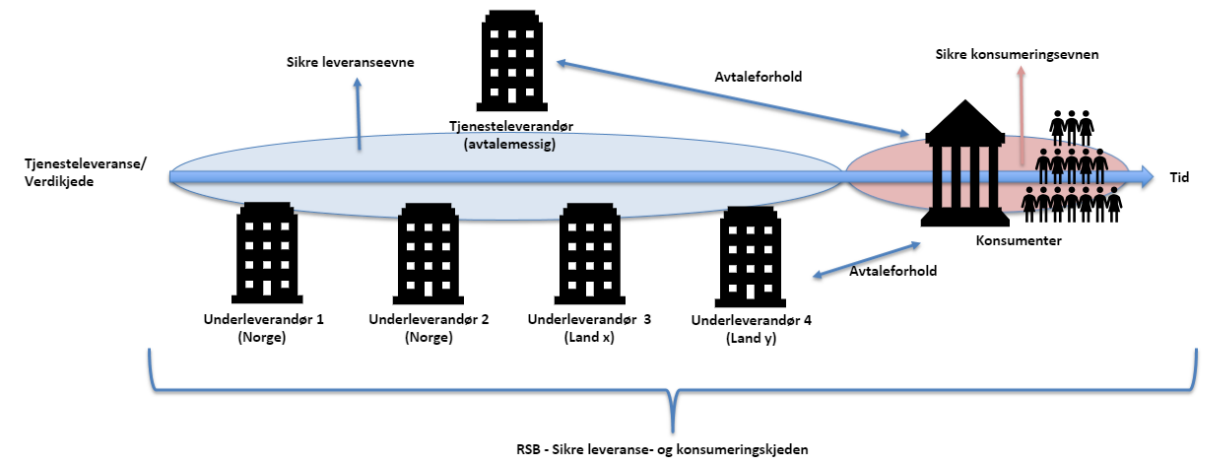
Sikre leveranseevne

Tjenesteleverandør (avtalemessig)

Avtaleforhold

Sikre konsumeringsevnen

Tjenesteleveranse/ Verdikjede

Tid

Konsumenter

Avtaleforhold

Underleverandør 1 (Norge)

Underleverandør 2 (Norge)

Underleverandør 3 (Land x)

Underleverandør 4 (Land y)

RSB - Sikre leveranse- og konsumeringskjeden